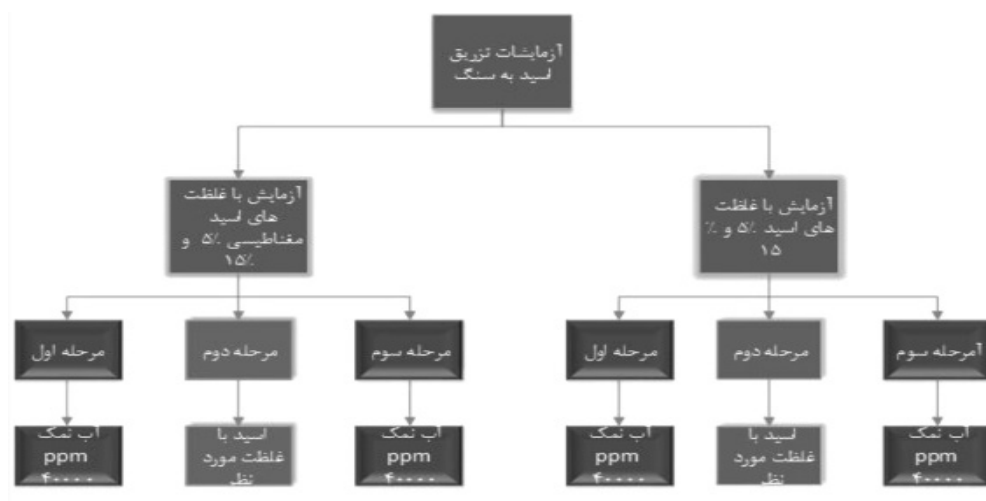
آزمایشات تزریق اسید به سنگ

آزمایش با غلظت های اسید ٪۵ و ٪ ۱۵

آزمایش با غلظت های اسید مغناطیسی ٪۵ و ٪۱۵

مرحله سوم

مرحله دوم

مرحله اول

آب نمک ppm ۴۰۰۰۰

اسید با غلظت مورد نظر

آب نمک ppm ۴۰۰۰۰

مرحله سوم

مرحله دوم

مرحله اول

آب نمک ppm ۴۰۰۰۰

اسید با غلظت مورد نظر

آب نمک ppm ۴۰۰۰۰